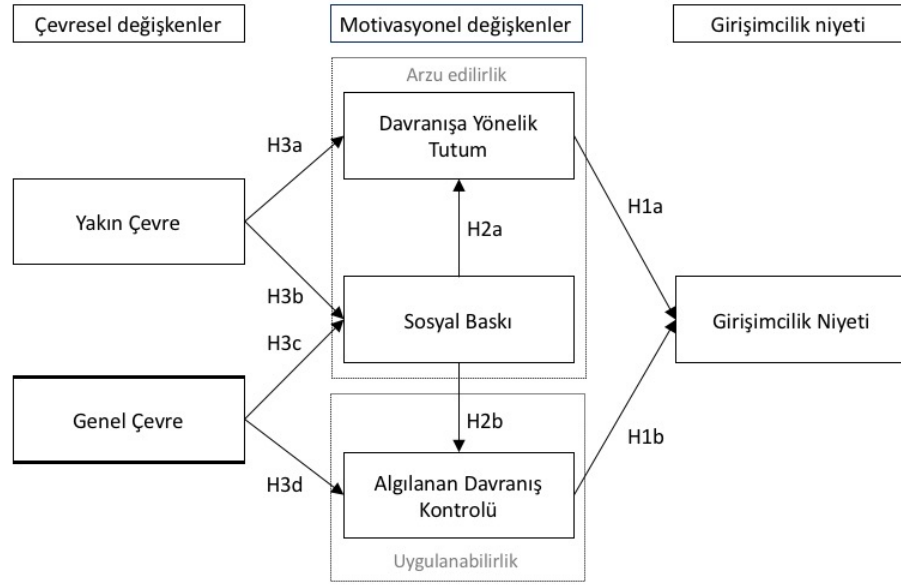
Çevresel değişkenler

Motivasyonel değişkenler

Girişimcilik niyeti

Arzu edilirlik

Davranışa Yönelik Tutum

H3a

Yakın Çevre

H2a

H1a

H3b

Sosyal Baskı

Girişimcilik Niyeti

H3c

Genel Çevre

H2b

H1b

H3d

Algılanan Davranış Kontrolü

Uygulanabilirlik